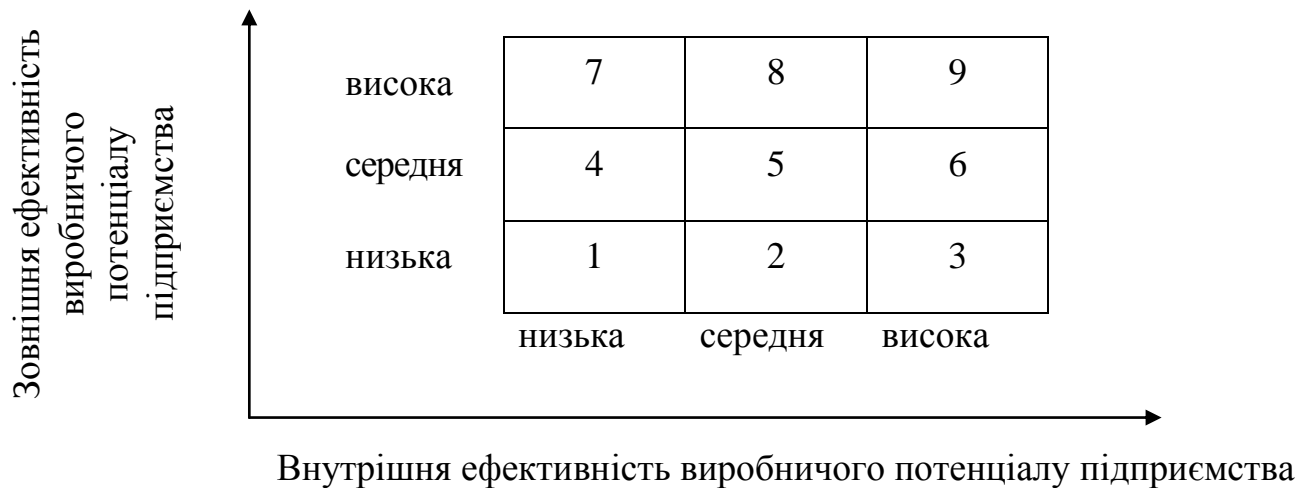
Зовнішня ефективність виробничого потенціалу підприємства

|  |  |  |  |
|---|---|---|---|
| висока | 7 | 8 | 9 |
| середня | 4 | 5 | 6 |
| низька | 1 | 2 | 3 |
|  | низька | середня | висока |

Внутрішня ефективність виробничого потенціалу підприємства